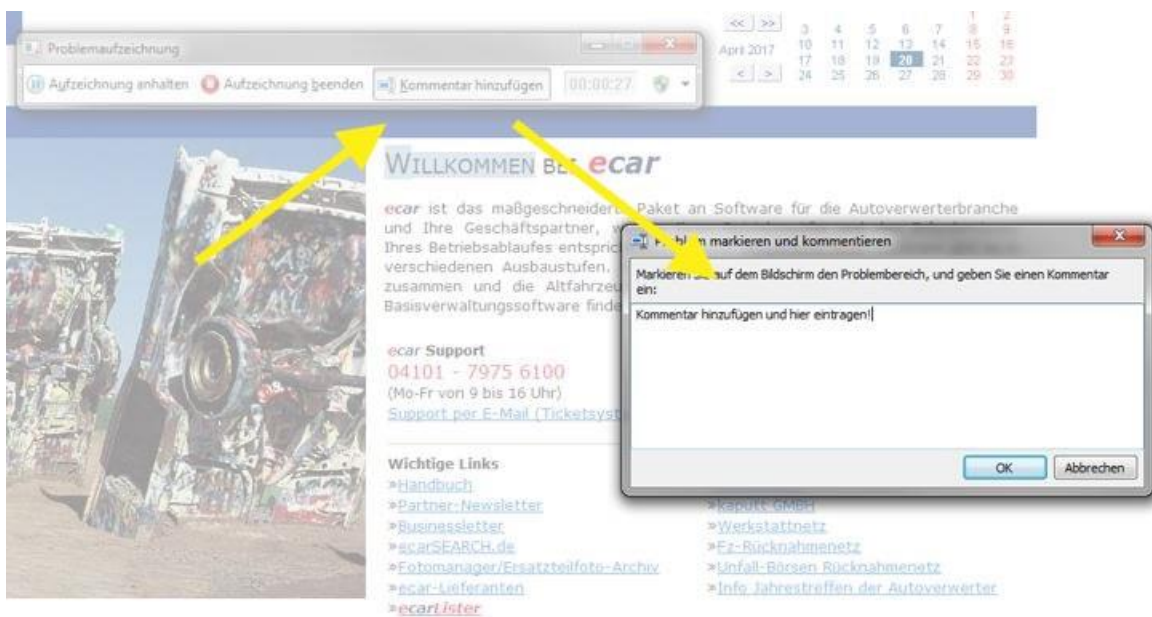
Problemaufzeichnung

Aufzeichnung anhalten Aufzeichnung beenden Kommentar hinzufügen 00:00:27

<< >>
April 2017
< >

| | | | | | | |
|---|---|---|---|---|---|---|
| | | | | | 1 | 2 |
| 3 | 4 | 5 | 6 | 7 | 8 | 9 |
| 10 | 11 | 12 | 13 | 14 | 15 | 16 |
| 17 | 18 | 19 | 20 | 21 | 22 | 23 |
| 24 | 25 | 26 | 27 | 28 | 29 | 30 |

WILLKOMMEN BEI ecar

ecar ist das maßgeschneiderte Paket an Software für die Autoverwerterbranche und Ihre Geschäftspartner, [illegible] Ihres Betriebsablaufes entsprich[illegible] verschiedenen Ausbaustufen. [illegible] zusammen und die Altfahrzeu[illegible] Basisverwaltungssoftware finde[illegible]

ecar Support
04101 - 7975 6100
(Mo-Fr von 9 bis 16 Uhr)
Support per E-Mail (Ticketsyst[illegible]

Wichtige Links
»Handbuch
»Partner-Newsletter
»Businessletter
»ecarSEARCH.de
»Fotomanager/Ersatzteilfoto-Archiv
»ecar-Lieferanten
»ecarLister

»kaputt GmbH
»Werkstattnetz
»Fz-Rücknahmenetz
»Unfall-Börsen Rücknahmenetz
»Info Jahrestreffen der Autoverwerter

Pr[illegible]bl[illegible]m markieren und kommentieren

Markieren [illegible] auf dem Bildschirm den Problembereich, und geben Sie einen Kommentar ein:

Kommentar hinzufügen und hier eintragen!

OK Abbrechen